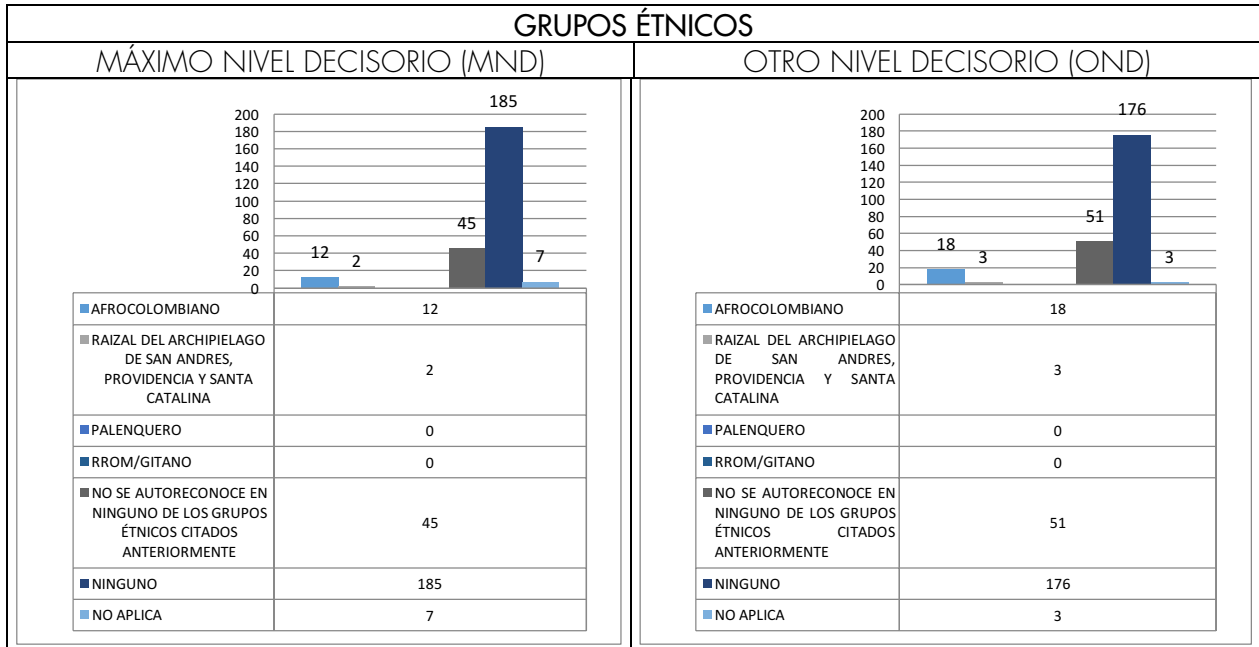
GRUPOS ÉTNICOS

MÁXIMO NIVEL DECISORIO (MND)

200
180
160
140
120
100
80
60
40
20
0

12 2 45 185 7

| | |
|---|---|
| AFROCOLOMBIANO | 12 |
| RAIZAL DEL ARCHIPIELAGO DE SAN ANDRES, PROVIDENCIA Y SANTA CATALINA | 2 |
| PALENQUERO | 0 |
| RROM/GITANO | 0 |
| NO SE AUTORECONOCE EN NINGUNO DE LOS GRUPOS ÉTNICOS CITADOS ANTERIORMENTE | 45 |
| NINGUNO | 185 |
| NO APLICA | 7 |

OTRO NIVEL DECISORIO (OND)

200
180
160
140
120
100
80
60
40
20
0

18 3 51 176 3

| | |
|---|---|
| AFROCOLOMBIANO | 18 |
| RAIZAL DEL ARCHIPIELAGO DE SAN ANDRES, PROVIDENCIA Y SANTA CATALINA | 3 |
| PALENQUERO | 0 |
| RROM/GITANO | 0 |
| NO SE AUTORECONOCE EN NINGUNO DE LOS GRUPOS ÉTNICOS CITADOS ANTERIORMENTE | 51 |
| NINGUNO | 176 |
| NO APLICA | 3 |